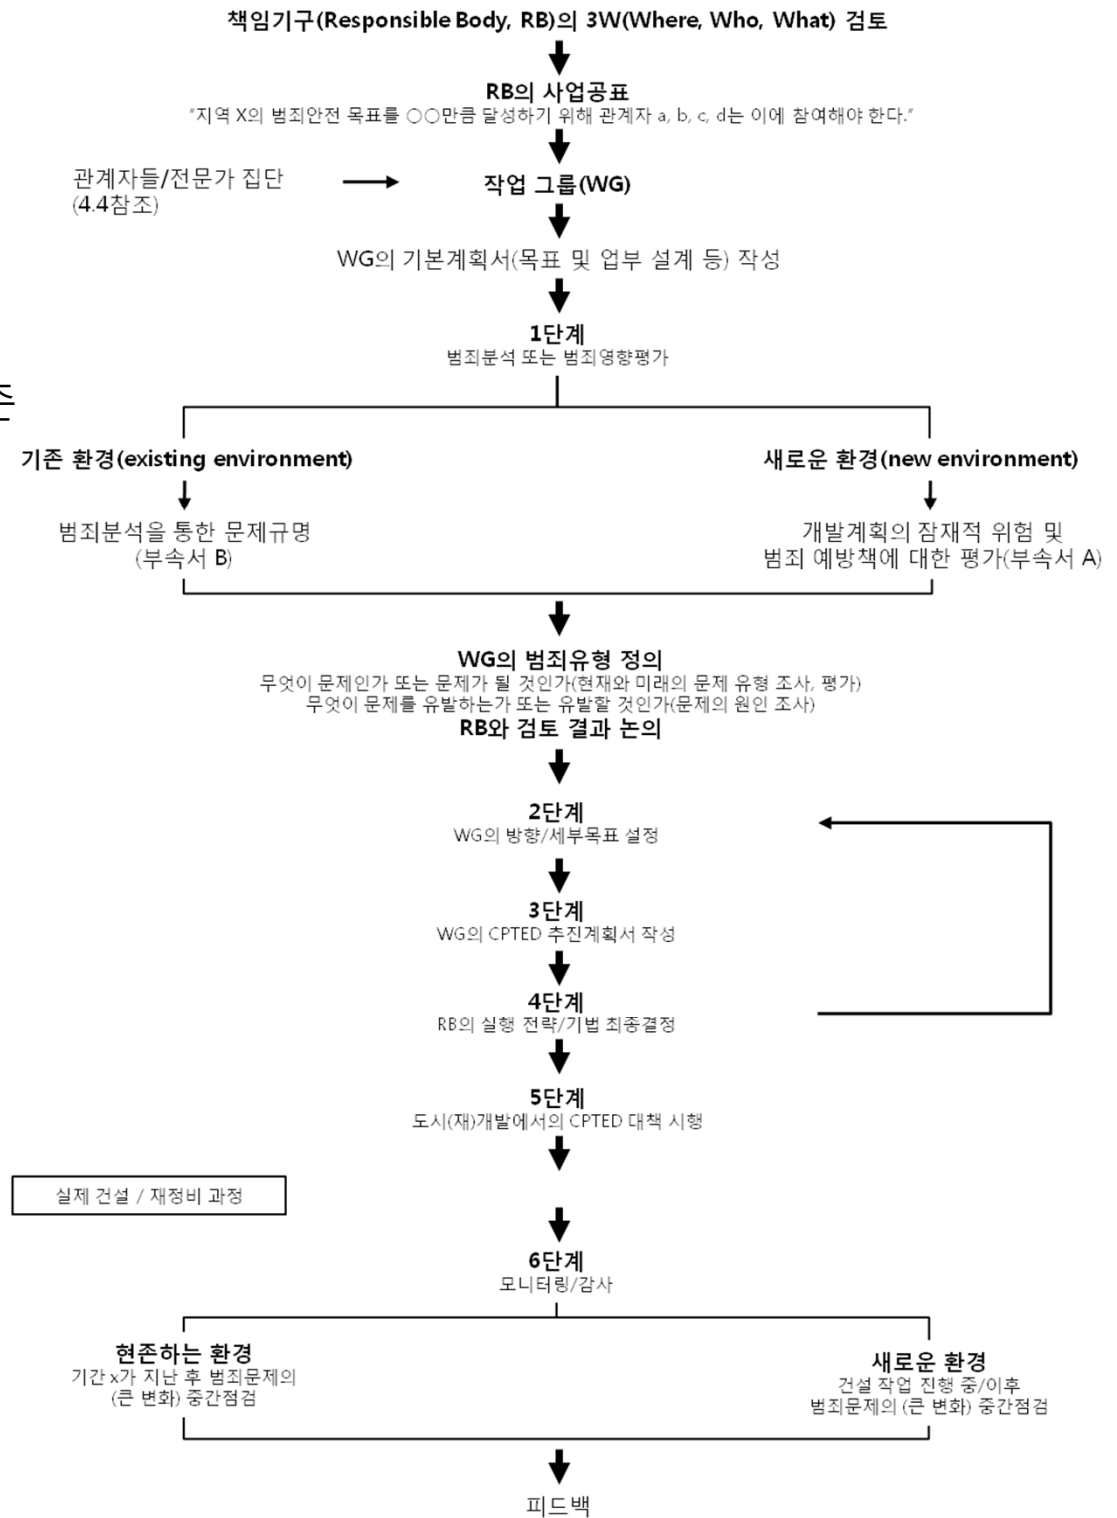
책임기구(Responsible Body, RB)의 3W(Where, Who, What) 검토

RB의 사업공표
"지역 X의 범죄안전 목표를 ○○만큼 달성하기 위해 관계자 a, b, c, d는 이에 참여해야 한다."

관계자들/전문가 집단 (4.4참조)

작업 그룹(WG)

WG의 기본계획서(목표 및 업부 설계 등) 작성

1단계
범죄분석 또는 범죄영향평가

기존 환경(existing environment)

범죄분석을 통한 문제규명 (부속서 B)

새로운 환경(new environment)

개발계획의 잠재적 위험 및 범죄 예방책에 대한 평가(부속서 A)

WG의 범죄유형 정의
무엇이 문제인가 또는 문제가 될 것인가(현재와 미래의 문제 유형 조사, 평가)
무엇이 문제를 유발하는가 또는 유발할 것인가(문제의 원인 조사)
RB와 검토 결과 논의

2단계
WG의 방향/세부목표 설정

3단계
WG의 CPTED 추진계획서 작성

4단계
RB의 실행 전략/기법 최종결정

5단계
도시(재)개발에서의 CPTED 대책 시행

실제 건설 / 재정비 과정

6단계
모니터링/감사

현존하는 환경
기간 x가 지난 후 범죄문제의 (큰 변화) 중간점검

새로운 환경
건설 작업 진행 중/이후 범죄문제의 (큰 변화) 중간점검

피드백